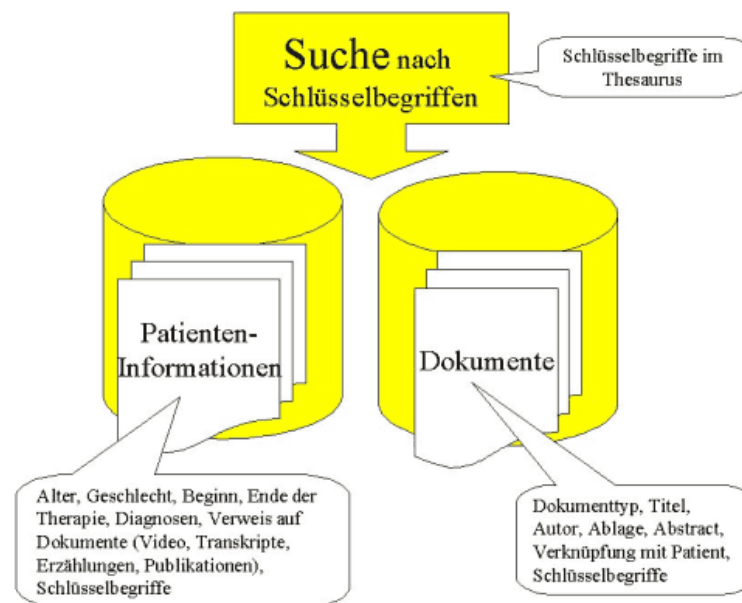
Suche nach Schlüsselbegriffen

Schlüsselbegriffe im Thesaurus

Patienten-Informationen

Dokumente

Alter, Geschlecht, Beginn, Ende der Therapie, Diagnosen, Verweis auf Dokumente (Video, Transkripte, Erzählungen, Publikationen), Schlüsselbegriffe

Dokumenttyp, Titel, Autor, Ablage, Abstract, Verknüpfung mit Patient, Schlüsselbegriffe